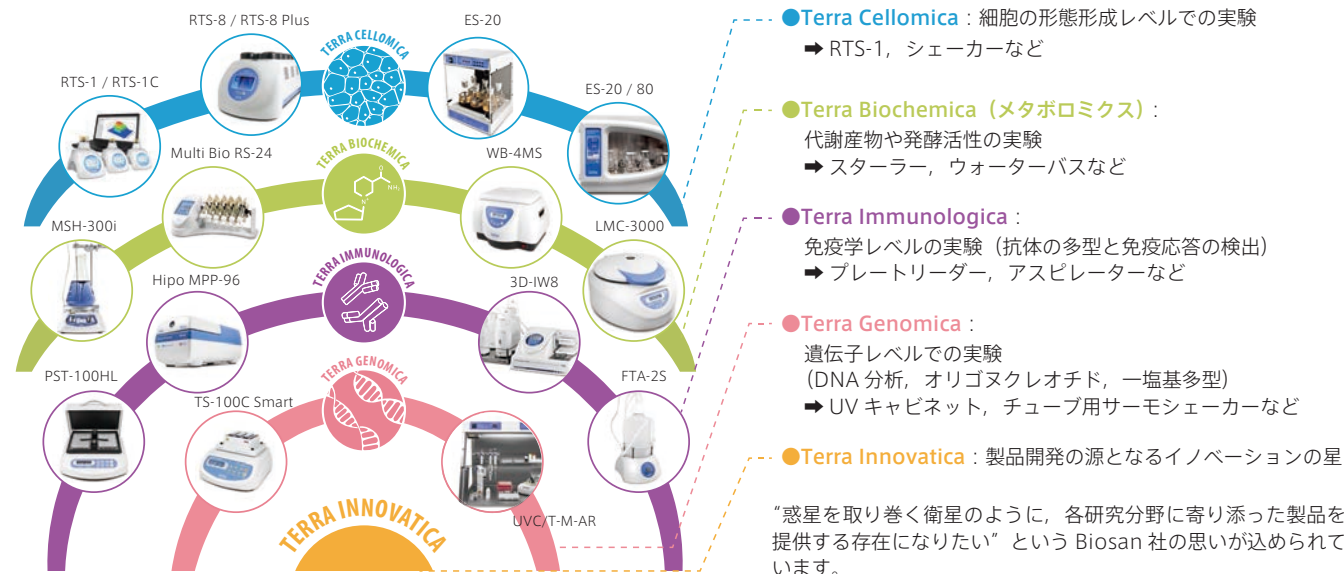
RTS-8 / RTS-8 Plus
ES-20
TERRA CELLOMICA
RTS-1 / RTS-1C
ES-20 / 80
Multi Bio RS-24
TERRA BIOCHEMICA
WB-4MS
MSH-300i
LMC-3000
Hipo MPP-96
TERRA IMMUNOLOGICA
3D-IW8
PST-100HL
FTA-2S
TS-100C Smart
TERRA GENOMICA
UVC/T-M-AR
TERRA INNOVATICA

●Terra Cellomica：細胞の形態形成レベルでの実験
➡ RTS-1，シェーカーなど

●Terra Biochemica（メタボロミクス）：
代謝産物や発酵活性の実験
➡ スターラー，ウォーターバスなど

●Terra Immunologica：
免疫学レベルの実験（抗体の多型と免疫応答の検出）
➡ プレートリーダー，アスピレーターなど

●Terra Genomica：
遺伝子レベルでの実験
（DNA 分析，オリゴヌクレオチド，一塩基多型）
➡ UV キャビネット，チューブ用サーモシェーカーなど

●Terra Innovatica：製品開発の源となるイノベーションの星

“惑星を取り巻く衛星のように，各研究分野に寄り添った製品を提供する存在になりたい”という Biosan 社の思いが込められています。